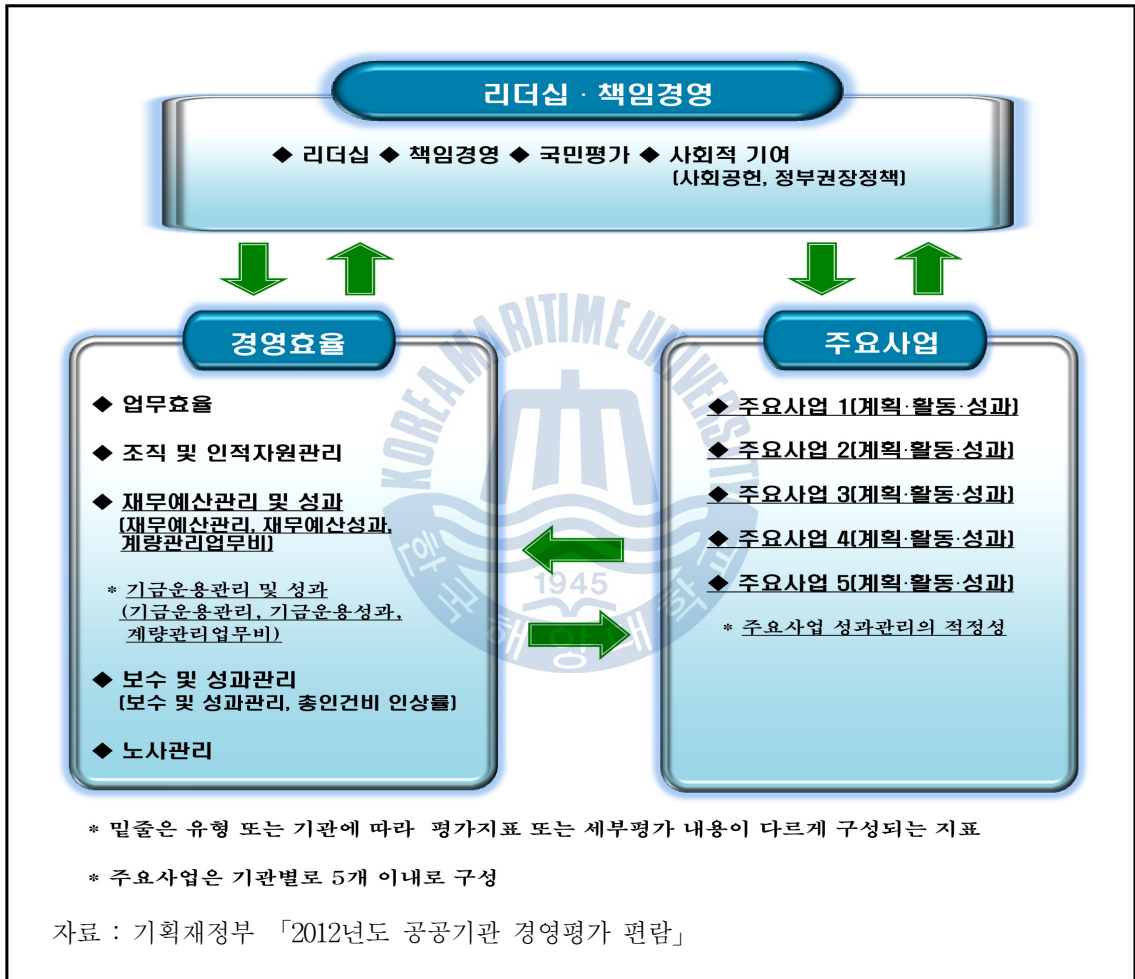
리더십 · 책임경영

◆ 리더십 ◆ 책임경영 ◆ 국민평가 ◆ 사회적 기여 (사회공헌, 정부권장정책)

경영효율

◆ 업무효율

◆ 조직 및 인적자원관리

◆ 재무예산관리 및 성과 (재무예산관리, 재무예산성과, 계량관리업무비)

* 기금운용관리 및 성과 (기금운용관리, 기금운용성과, 계량관리업무비)

◆ 보수 및 성과관리 (보수 및 성과관리, 총인건비 인상률)

◆ 노사관리

주요사업

◆ 주요사업 1(계획·활동·성과)

◆ 주요사업 2(계획·활동·성과)

◆ 주요사업 3(계획·활동·성과)

◆ 주요사업 4(계획·활동·성과)

◆ 주요사업 5(계획·활동·성과)

* 주요사업 성과관리의 적정성

KOREA MARITIME UNIVERSITY 1945 한국해양대학교

* 밑줄은 유형 또는 기관에 따라 평가지표 또는 세부평가 내용이 다르게 구성되는 지표

* 주요사업은 기관별로 5개 이내로 구성

자료 : 기획재정부 「2012년도 공공기관 경영평가 편람」